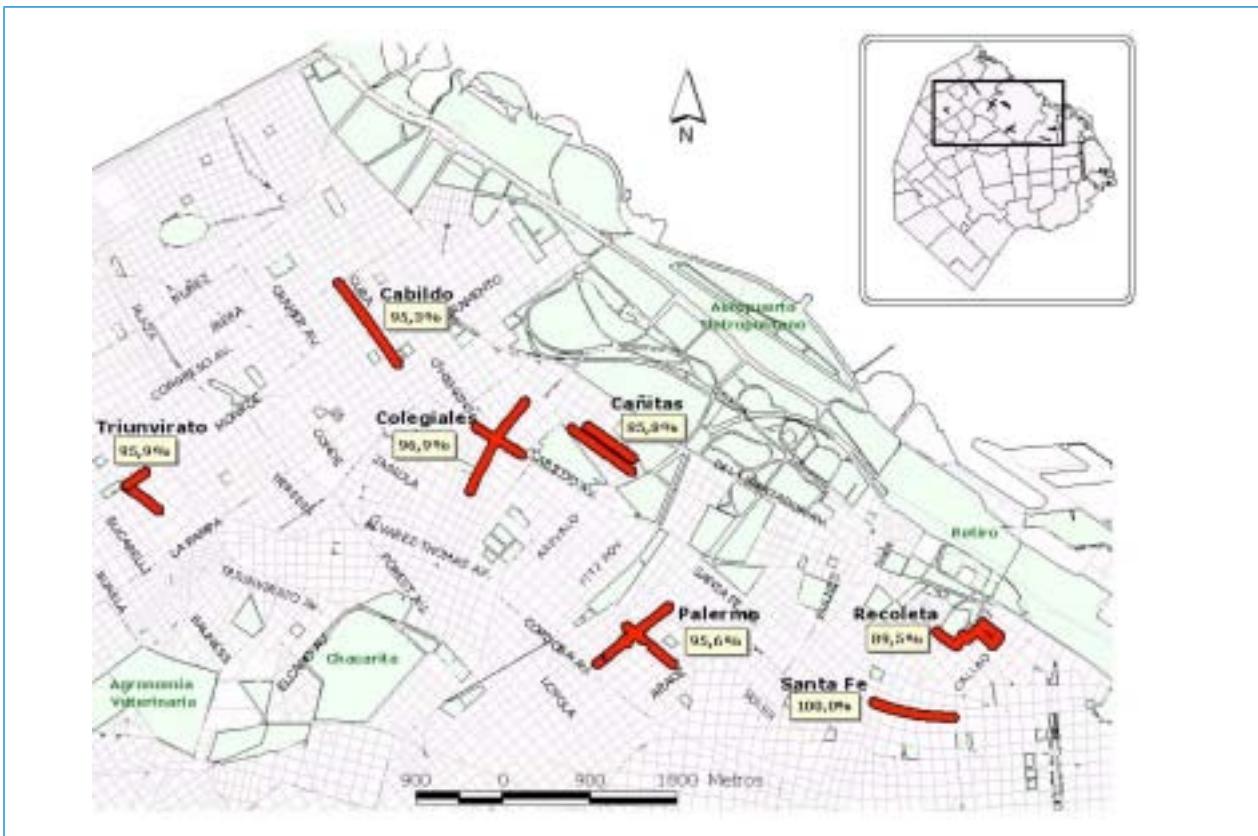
N

Cabildo
95,3%

Aeroparque Metropolitano

Triunvirato
95,9%

Colegiales
96,9%

Cañitas
85,8%

Retiro

Palermo
95,6%

Recoleta
89,5%

Santa Fe
100,0%

Chacarita

Agronomía Veterinaria

900 0 900 1800 Metros

CABILDO
ALVAREZ THOMAS AV.
LA PAMPA
CORDOBA AV.
CALLAO
SANTA FE
FITZ ROY
ARAOZ
LOYOLA
COMBE
ELCANO AV.
FOREST AV.
CONGRESO AV.
MONROE
JURAMENTO
SUCRE
BUCARELLI
BALBIN
CRAMER AV.
OLAZABAL
ECHEVERRIA
ZAPIOLA
HEREDIA
DORREGO AV.
ARANGUREN
LUGONES
TRIUNVIRATO AV.
ESTOMBA
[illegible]